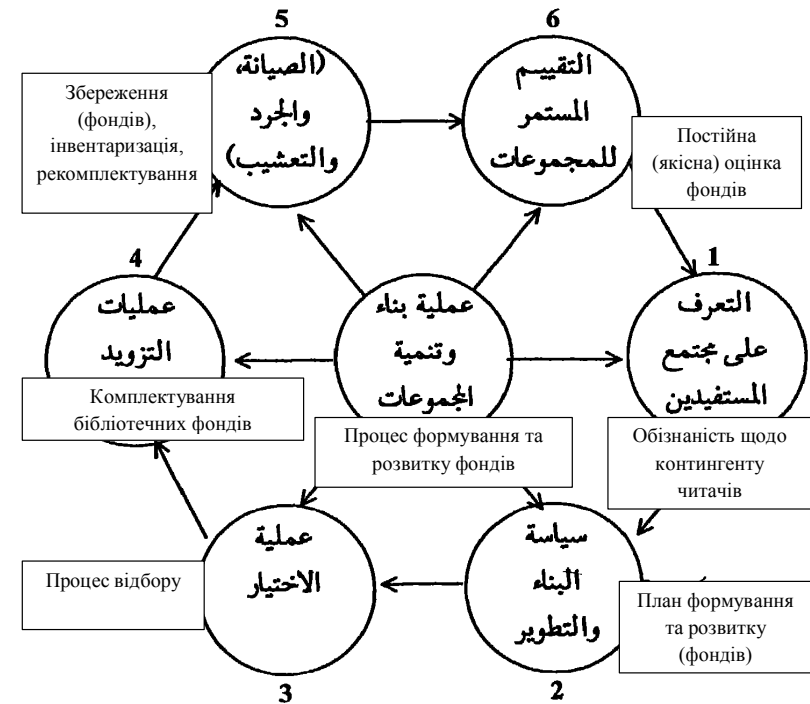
5

(الصيانة والجرد والتعشيب)

Збереження (фондів), інвентаризація, рекомплектування

6

التقييم المستمر للمجموعات

Постійна (якісна) оцінка фондів

4

عمليات التزويد

Комплектування бібліотечних фондів

عملية بناء وتنمية المجموعات

Процес формування та розвитку фондів

1

التعرف على مجتمع المستفيدين

Обізнаність щодо контингенту читачів

عملية الاختيار

Процес відбору

3

سياسة البناء والتطوير

План формування та розвитку (фондів)

2